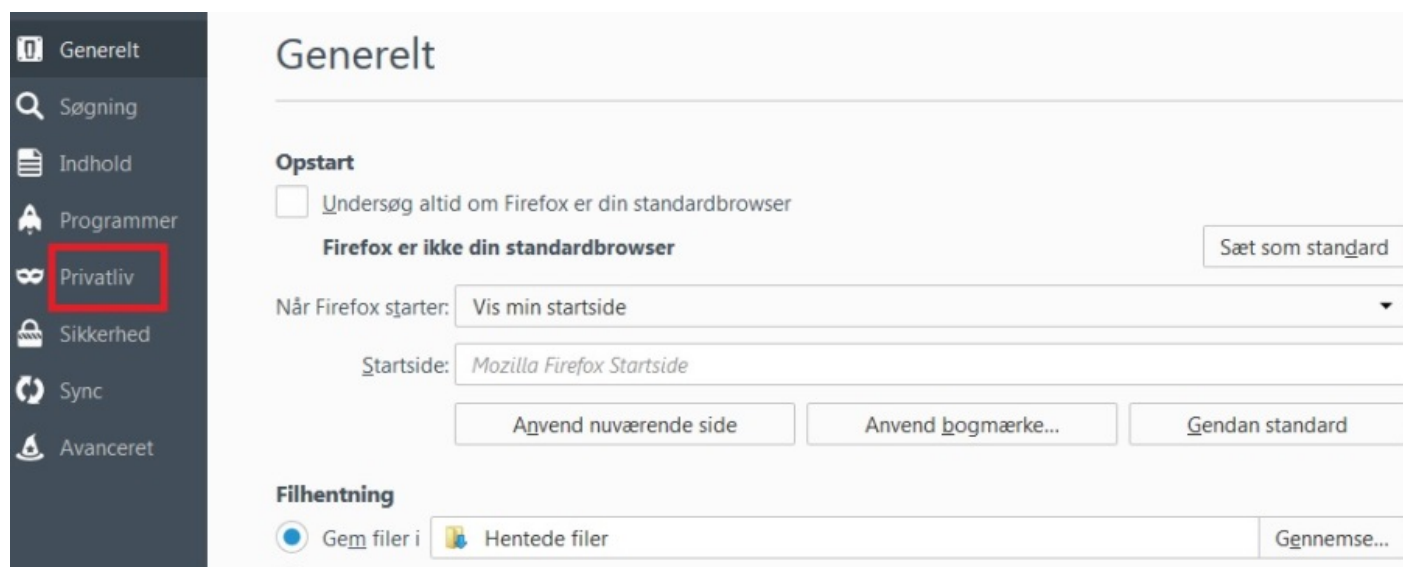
Generelt
Søgning
Indhold
Programmer
Privatliv
Sikkerhed
Sync
Avanceret

Generelt

Opstart

Undersøg altid om Firefox er din standardbrowser

Firefox er ikke din standardbrowser

Sæt som standard

Når Firefox starter: Vis min startside

Startside: Mozilla Firefox Startside

Anvend nuværende side
Anvend bogmærke...
Gendan standard

Filhentning

Gem filer i Hentede filer
Gennemse...